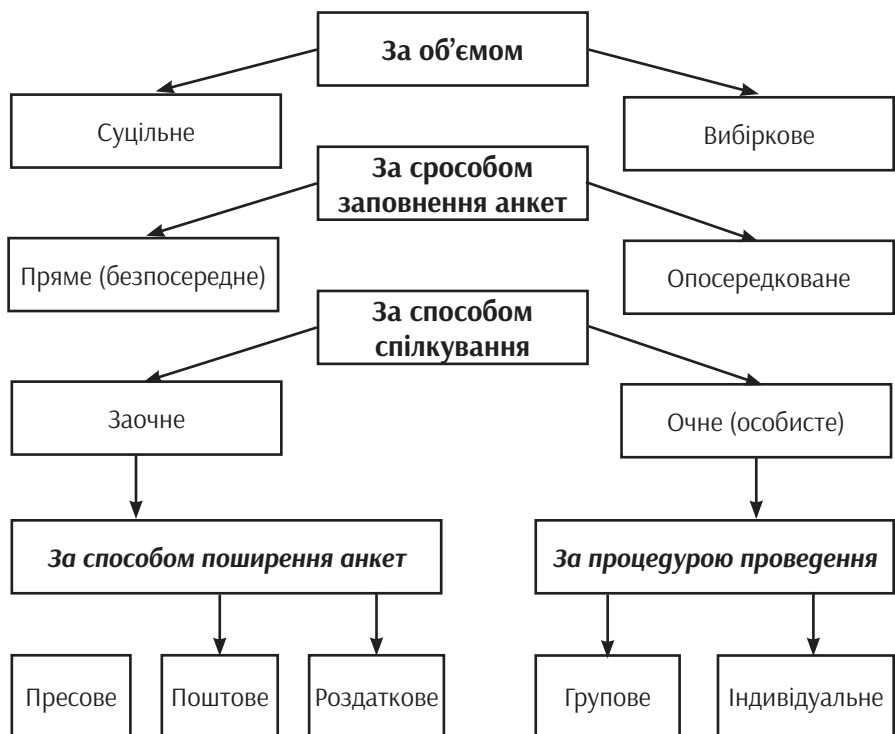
За об’ємом

Суцільне

Вибіркове

За сросовом заповнення анкет

Пряме (безпосереднє)

Опосередковане

За способом спілкування

Заочне

Очне (особисте)

За способом поширення анкет

За процедурою проведення

Пресове

Поштове

Роздаткове

Групове

Індивідуальне